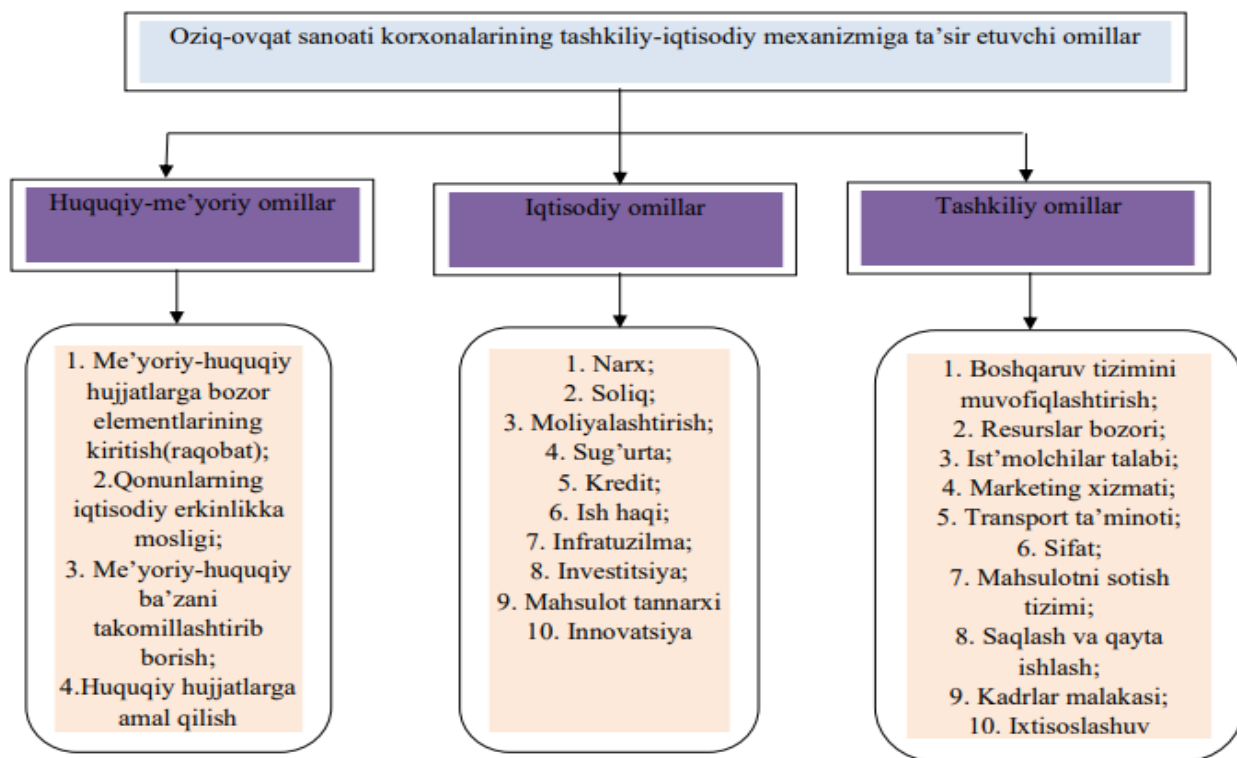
Oziq-ovqat sanoati korxonalarining tashkiliy-iqtisodiy mexanizmiga ta’sir etuvchi omillar

Huquqiy-me’yoriy omillar

Iqtisodiy omillar

Tashkiliy omillar

1. Me’yoriy-huquqiy hujjatlarga bozor elementlarining kiritish(raqobat);
2.Qonunlarning iqtisodiy erkinlikka mosligi;
3. Me’yoriy-huquqiy ba’zani takomillashtirib borish;
4.Huquqiy hujjatlarga amal qilish

1. Narx;
2. Soliq;
3. Moliyalashtirish;
4. Sug’urta;
5. Kredit;
6. Ish haqi;
7. Infratuzilma;
8. Investitsiya;
9. Mahsulot tannarxi
10. Innovatsiya

1. Boshqaruv tizimini muvofiqlashtirish;
2. Resurslar bozori;
3. Ist’molchilar talabi;
4. Marketing xizmati;
5. Transport ta’minoti;
6. Sifat;
7. Mahsulotni sotish tizimi;
8. Saqlash va qayta ishlash;
9. Kadrlar malakasi;
10. Ixtisoslashuv